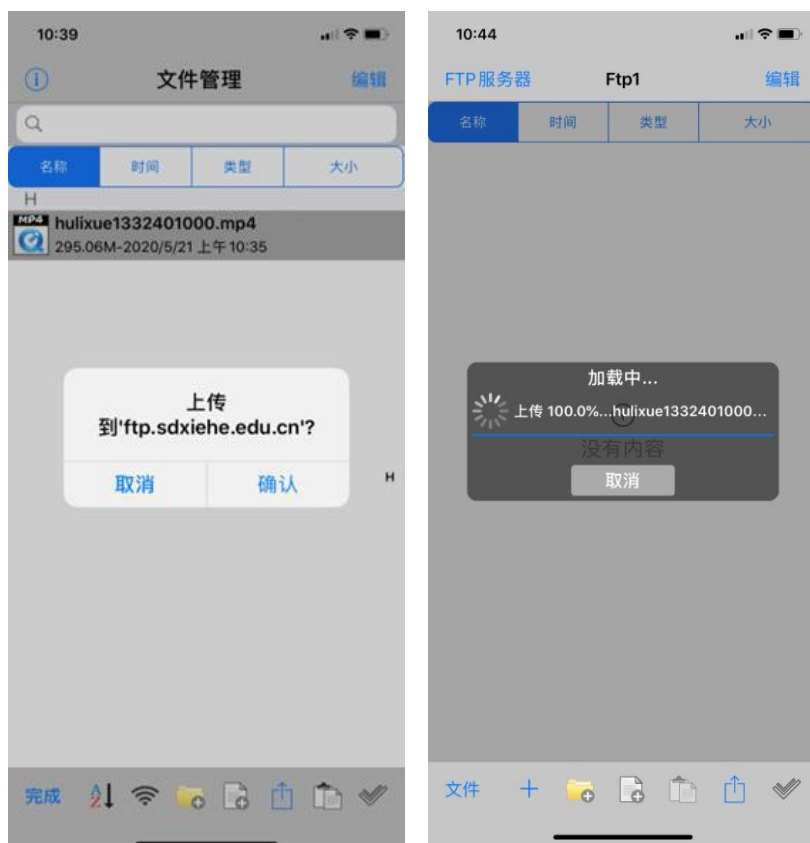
10:39

文件管理

编辑

| 名称 | 时间 | 类型 | 大小 |
|---|---|---|---|

H

MP4

hulixue1332401000.mp4

295.06M-2020/5/21 上午10:35

上传

到'ftp.sdxiehe.edu.cn'?

取消

确认

H

完成

10:44

FTP服务器

Ftp1

编辑

| 名称 | 时间 | 类型 | 大小 |
|---|---|---|---|

加载中...

上传 100.0%...hulixue1332401000...

没有内容

取消

文件